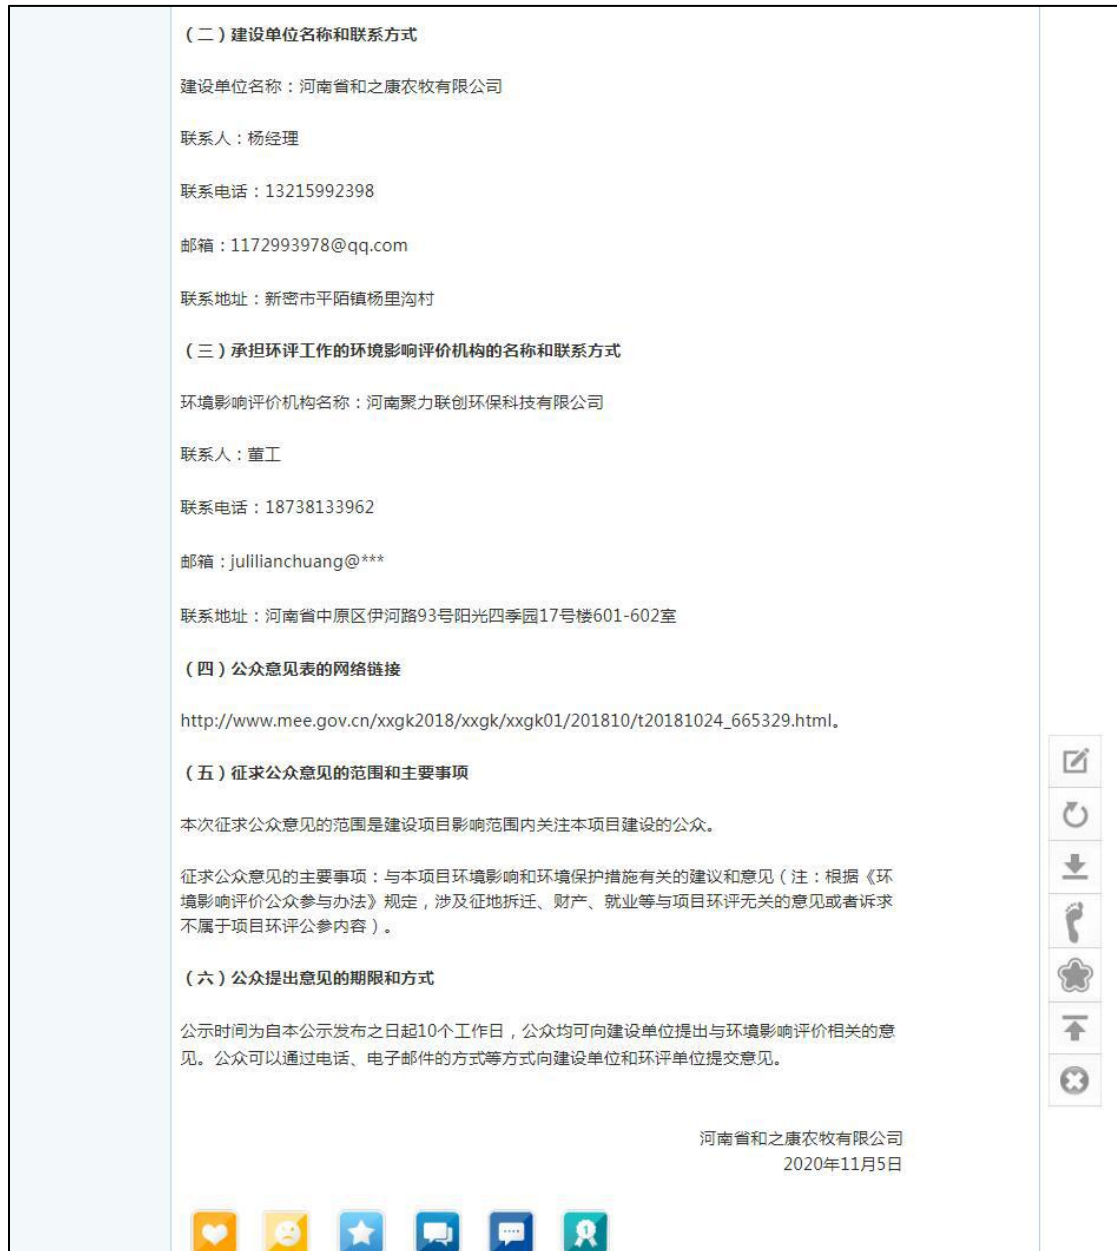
（二）建设单位名称和联系方式

建设单位名称：河南省和之康农牧有限公司

联系人：杨经理

联系电话：13215992398

邮箱：1172993978@qq.com

联系地址：新密市平陌镇杨里沟村

（三）承担环评工作的环境影响评价机构的名称和联系方式

环境影响评价机构名称：河南聚力联创环保科技有限公司

联系人：董工

联系电话：18738133962

邮箱：julilianchuang@***

联系地址：河南省中原区伊河路93号阳光四季园17号楼601-602室

（四）公众意见表的网络链接

http://www.mee.gov.cn/xxgk2018/xxgk/xxgk01/201810/t20181024_665329.html。

（五）征求公众意见的范围和主要事项

本次征求公众意见的范围是建设项目影响范围内关注本项目建设的公众。

征求公众意见的主要事项：与本项目环境影响和环境保护措施有关的建议和意见（注：根据《环境影响评价公众参与办法》规定，涉及征地拆迁、财产、就业等与项目环评无关的意见或者诉求不属于项目环评公参内容）。

（六）公众提出意见的期限和方式

公示时间为自本公示发布之日起10个工作日，公众均可向建设单位提出与环境影响评价相关的意见。公众可以通过电话、电子邮件的方式等方式向建设单位和环评单位提交意见。

河南省和之康农牧有限公司
2020年11月5日